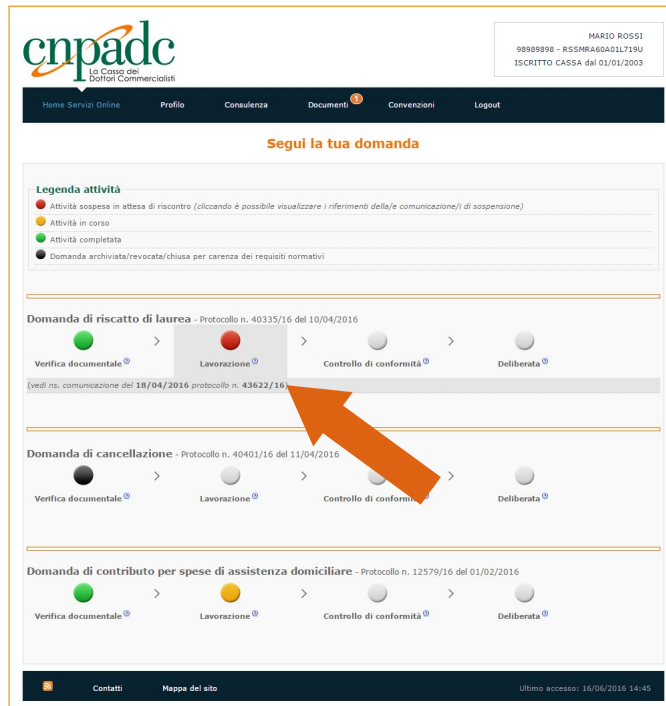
cnpadc
La Cassa dei Dottori Commercialisti

MARIO ROSSI
98989898 - RSSMRA60A01L719U
ISCRITTO CASSA dal 01/01/2003

Home Servizi Online | Profilo | Consulenza | Documenti 1 | Convenzioni | Logout

Segui la tua domanda

Legenda attività
Attività sospesa in attesa di riscontro (cliccando è possibile visualizzare i riferimenti della/e comunicazione/i di sospensione)
Attività in corso
Attività completata
Domanda archiviata/revocata/chiusa per carenza dei requisiti normativi

Domanda di riscatto di laurea - Protocollo n. 40335/16 del 10/04/2016
Verifica documentale > Lavorazione > Controllo di conformità > Deliberata
(vedi ns. comunicazione del 18/04/2016 protocollo n. 43622/16)

Domanda di cancellazione - Protocollo n. 40401/16 del 11/04/2016
Verifica documentale > Lavorazione > Controllo di conformità > Deliberata

Domanda di contributo per spese di assistenza domiciliare - Protocollo n. 12579/16 del 01/02/2016
Verifica documentale > Lavorazione > Controllo di conformità > Deliberata

Contatti | Mappa del sito
Ultimo accesso: 16/06/2016 14:45